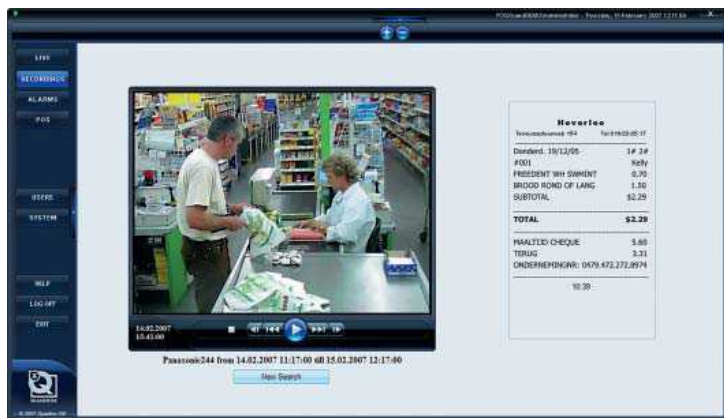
POS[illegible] - Thursday, 15 February 2007 12:17:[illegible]

LIVE
RECORDINGS
ALARMS
POS
USERS
SYSTEM
HELP
LOG OFF
EXIT

© 2007 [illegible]

14.02.2007
15:43:00

Panasonic244 from 14.02.2007 11:17:00 till 15.02.2007 12:17:00

New Search

Heverlee
Tervuursesteenweg 194 Tel 016/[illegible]

| | |
|---|---|
| Donderd. 19/12/05 | 1# 2# |
| #001 | Kelly |
| FREEDENT WH SWMINT | 0.70 |
| BROOD ROND OF LANG | 1.59 |
| SUBTOTAL | $2.29 |
| TOTAL | $2.29 |
| MAALTIJD CHEQUE | 5.60 |
| TERUG | 3.31 |
| ONDERNEMINGNR: 0479.472.272.8974 | |

10:39